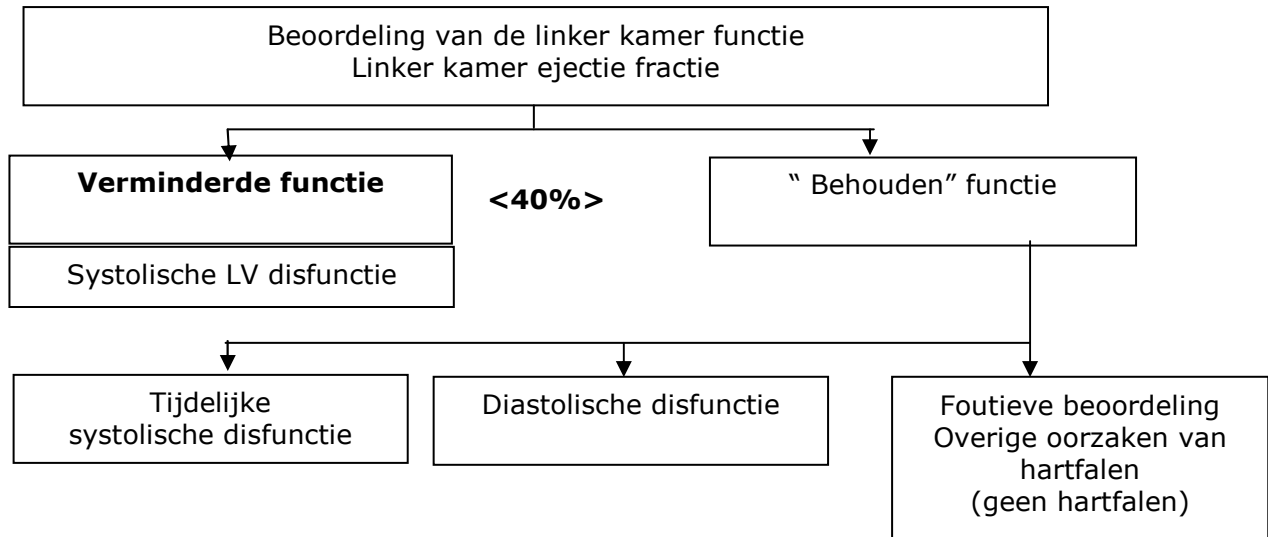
Beoordeling van de linker kamer functie
Linker kamer ejectie fractie

**Verminderde functie**

<40%>

" Behouden" functie

Systolische LV disfunctie

Tijdelijke systolische disfunctie

Diastolische disfunctie

Foutieve beoordeling
Overige oorzaken van hartfalen
(geen hartfalen)